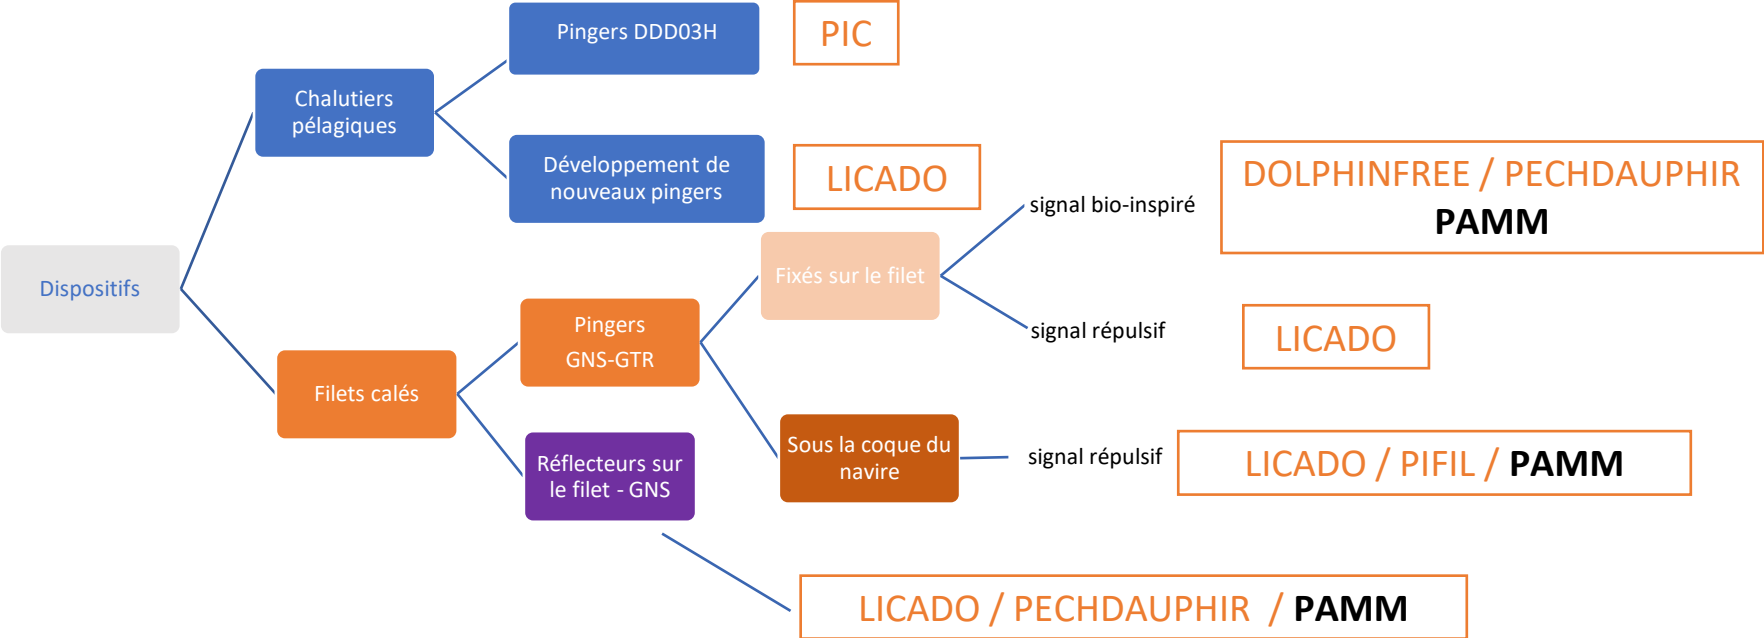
Dispositifs

Chalutiers pélagiques

Pingers DDD03H

PIC

Développement de nouveaux pingers

LICADO

Filets calés

Pingers GNS-GTR

Fixés sur le filet

signal bio-inspiré

DOLPHINFREE / PECHDAUPHIR
PAMM

signal répulsif

LICADO

Sous la coque du navire

signal répulsif

LICADO / PIFIL / PAMM

Réflecteurs sur le filet - GNS

LICADO / PECHDAUPHIR / PAMM